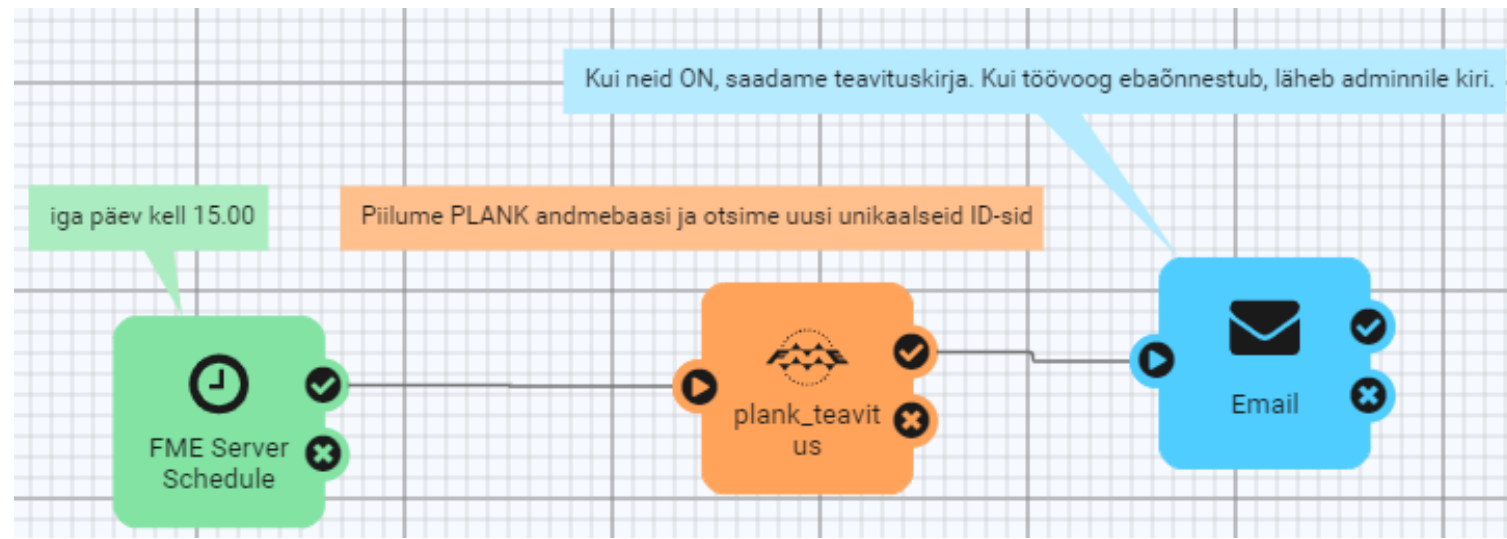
Kui neid ON, saadame teavituskirja. Kui töövoog ebaõnnestub, läheb adminnile kiri.

iga päev kell 15.00

Piilume PLANK andmebaasi ja otsime uusi unikaalseid ID-sid

FME Server Schedule

FME

plank_teavitus

Email